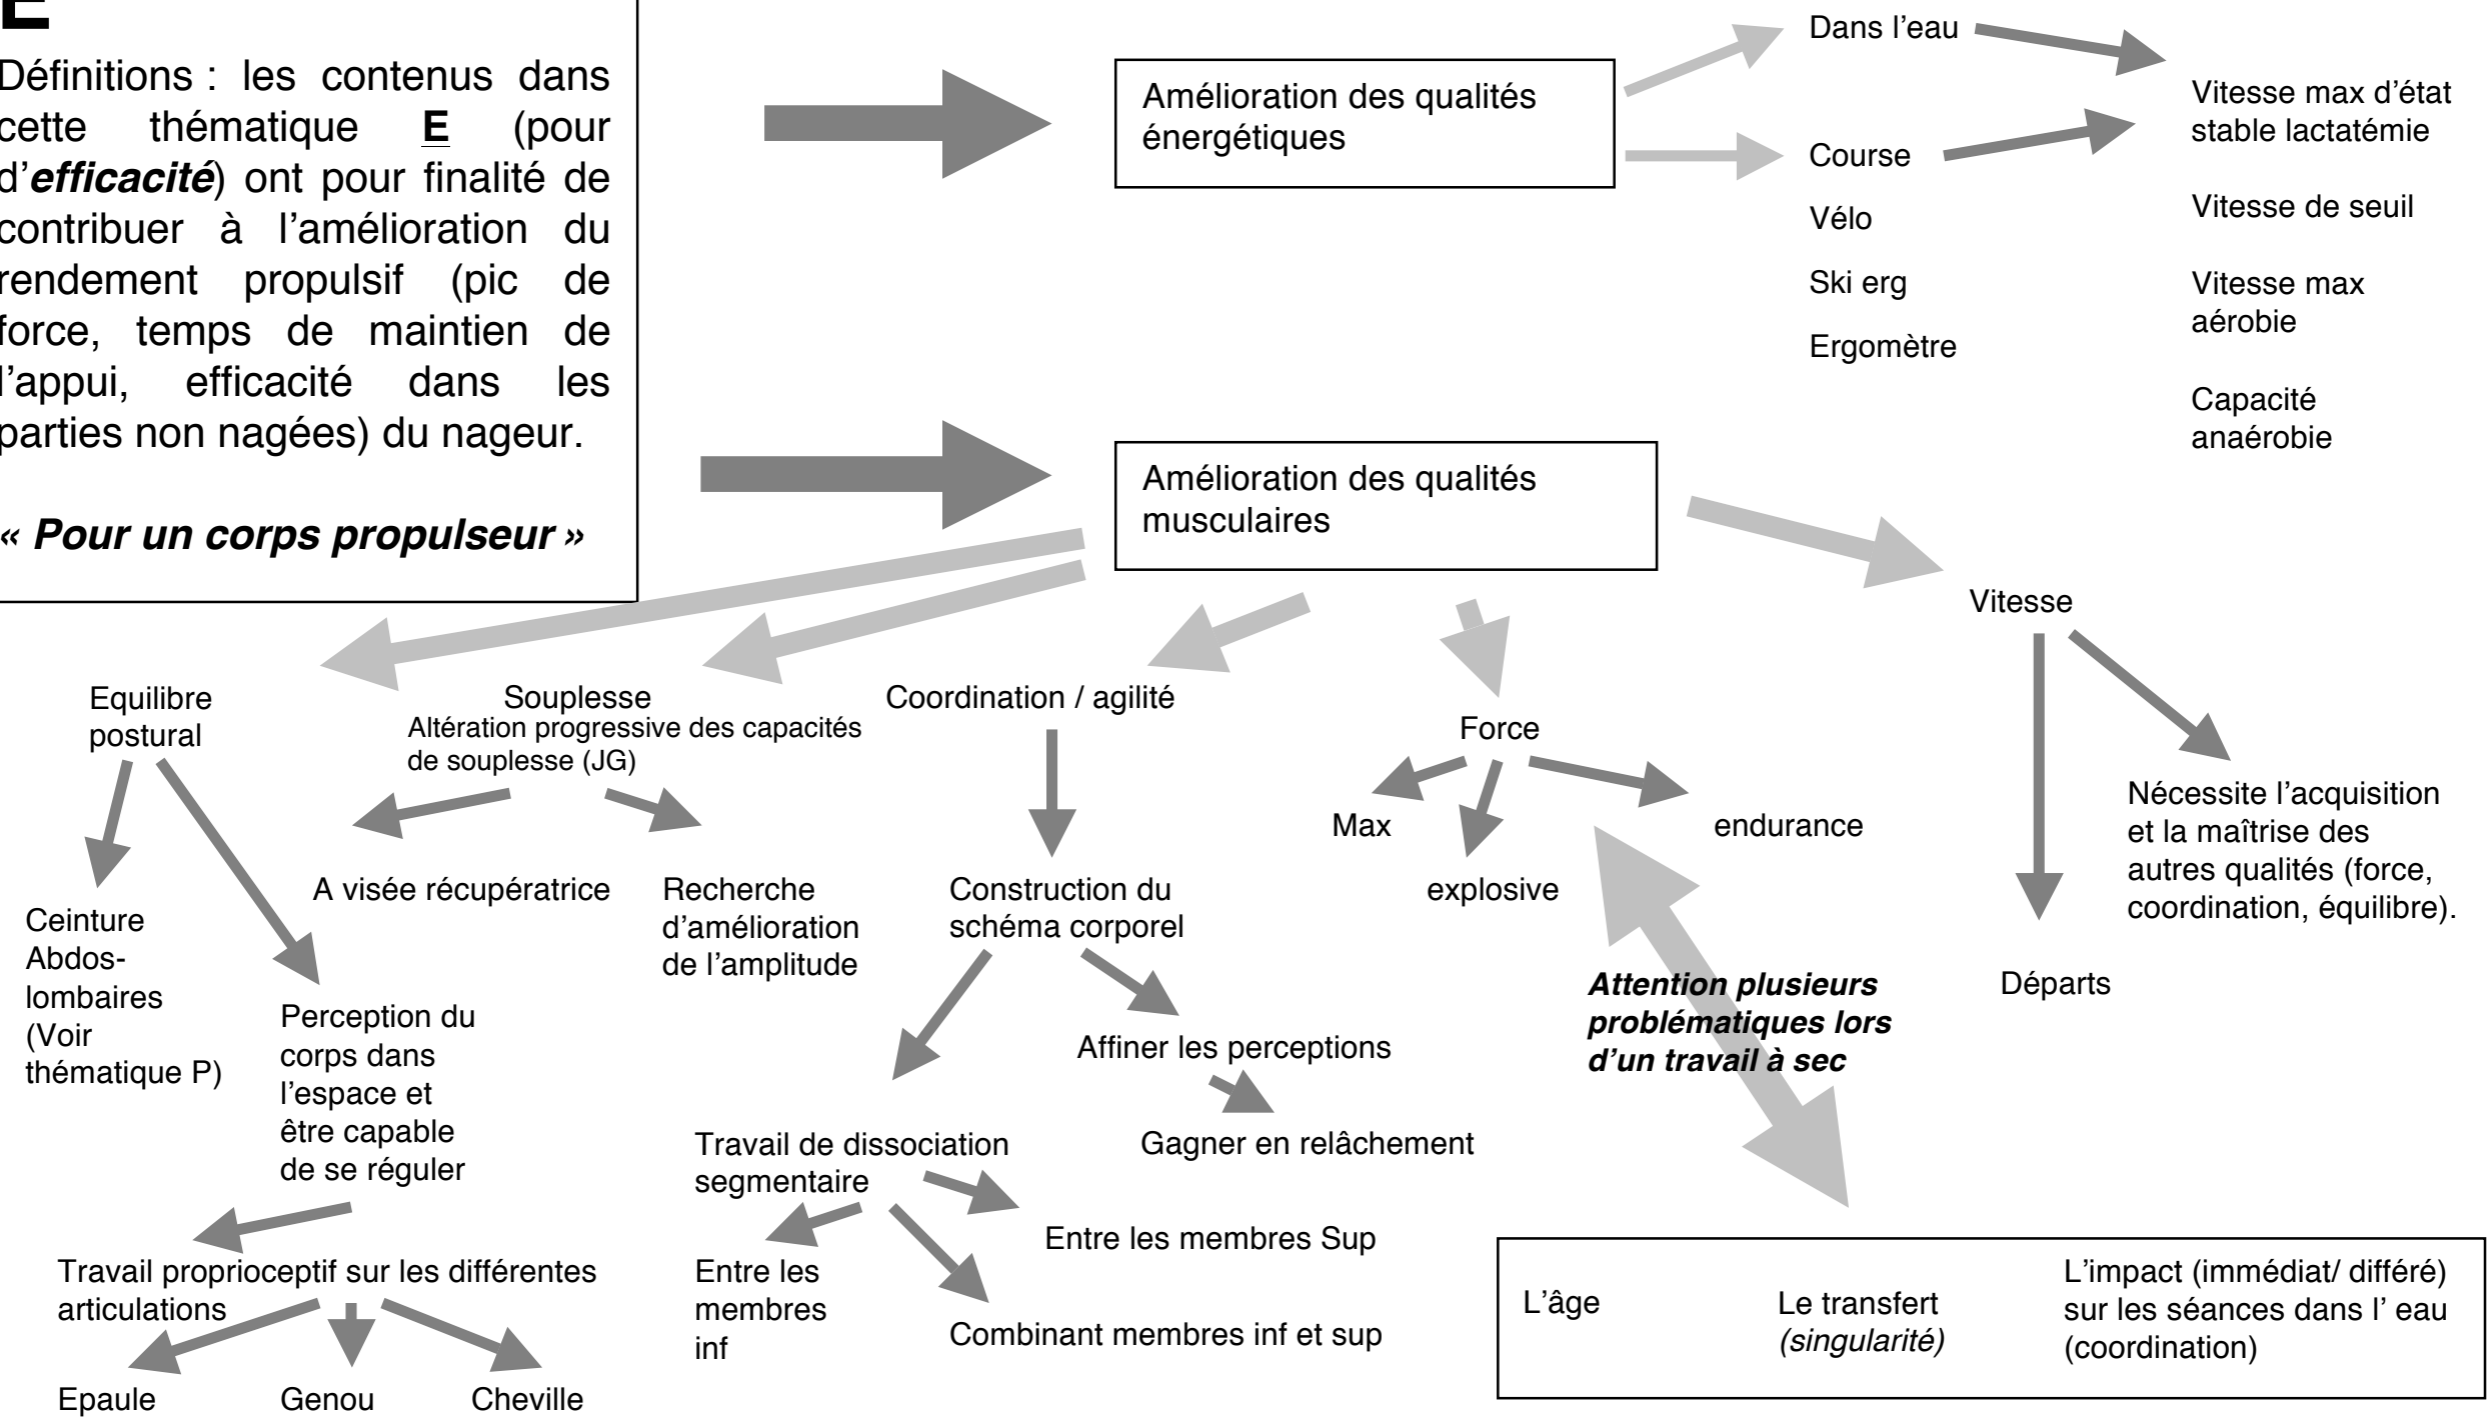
E

Définitions : les contenus dans cette thématique **E** (pour d'***efficacité***) ont pour finalité de contribuer à l'amélioration du rendement propulsif (pic de force, temps de maintien de l'appui, efficacité dans les parties non nagées) du nageur.

***« Pour un corps propulseur »***

Amélioration des qualités énergétiques

Dans l'eau

Course

Vélo

Ski erg

Ergomètre

Vitesse max d'état stable lactatémie

Vitesse de seuil

Vitesse max aérobie

Capacité anaérobie

Amélioration des qualités musculaires

Vitesse

Nécessite l'acquisition et la maîtrise des autres qualités (force, coordination, équilibre).

Départs

Equilibre postural

Ceinture Abdos-lombaires (Voir thématique P)

Perception du corps dans l'espace et être capable de se réguler

Travail proprioceptif sur les différentes articulations

Epaule

Genou

Cheville

Souplesse
Altération progressive des capacités de souplesse (JG)

A visée récupératrice

Recherche d'amélioration de l'amplitude

Coordination / agilité

Construction du schéma corporel

Affiner les perceptions

Gagner en relâchement

Travail de dissociation segmentaire

Entre les membres inf

Entre les membres Sup

Combinant membres inf et sup

Force

Max

explosive

endurance

***Attention plusieurs problématiques lors d'un travail à sec***

L'âge

Le transfert *(singularité)*

L'impact (immédiat/ différé) sur les séances dans l' eau (coordination)